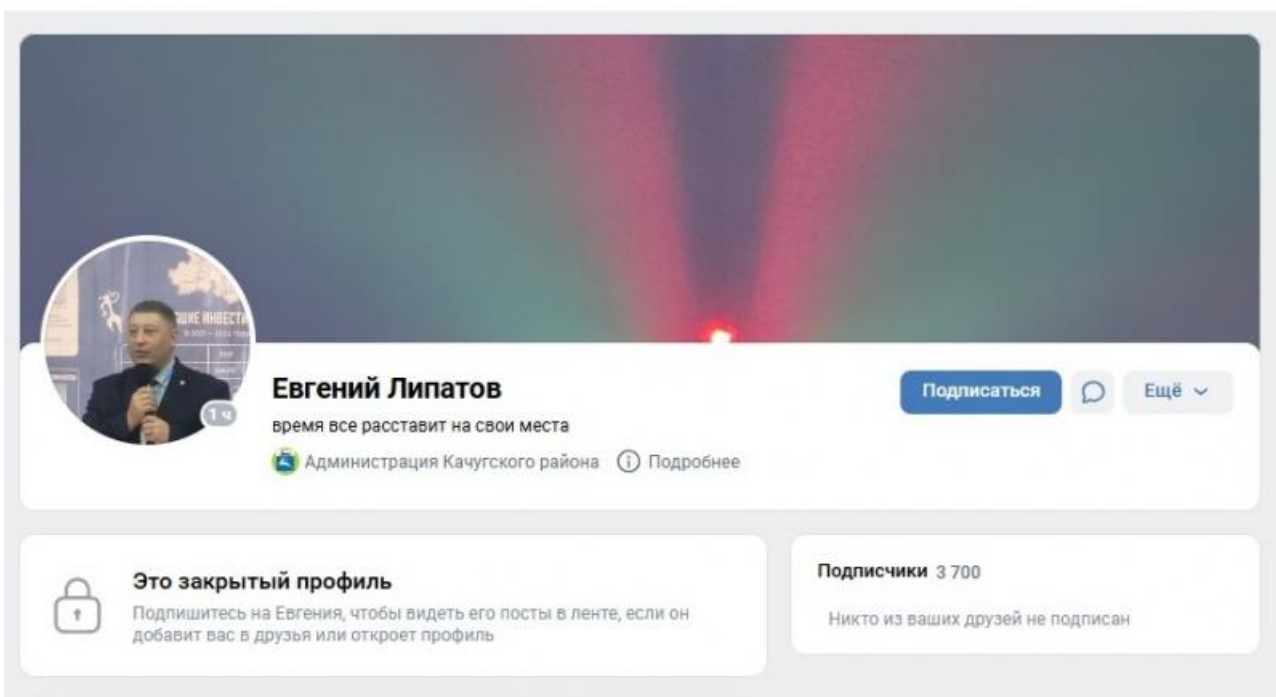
ШИЕ ИНВЕСТИ

1 ч

Евгений Липатов

время все расставит на свои места

Администрация Качугского района

Подробнее

Подписаться

Ещё

Это закрытый профиль

Подпишитесь на Евгения, чтобы видеть его посты в ленте, если он добавит вас в друзья или откроет профиль

Подписчики 3 700

Никто из ваших друзей не подписан